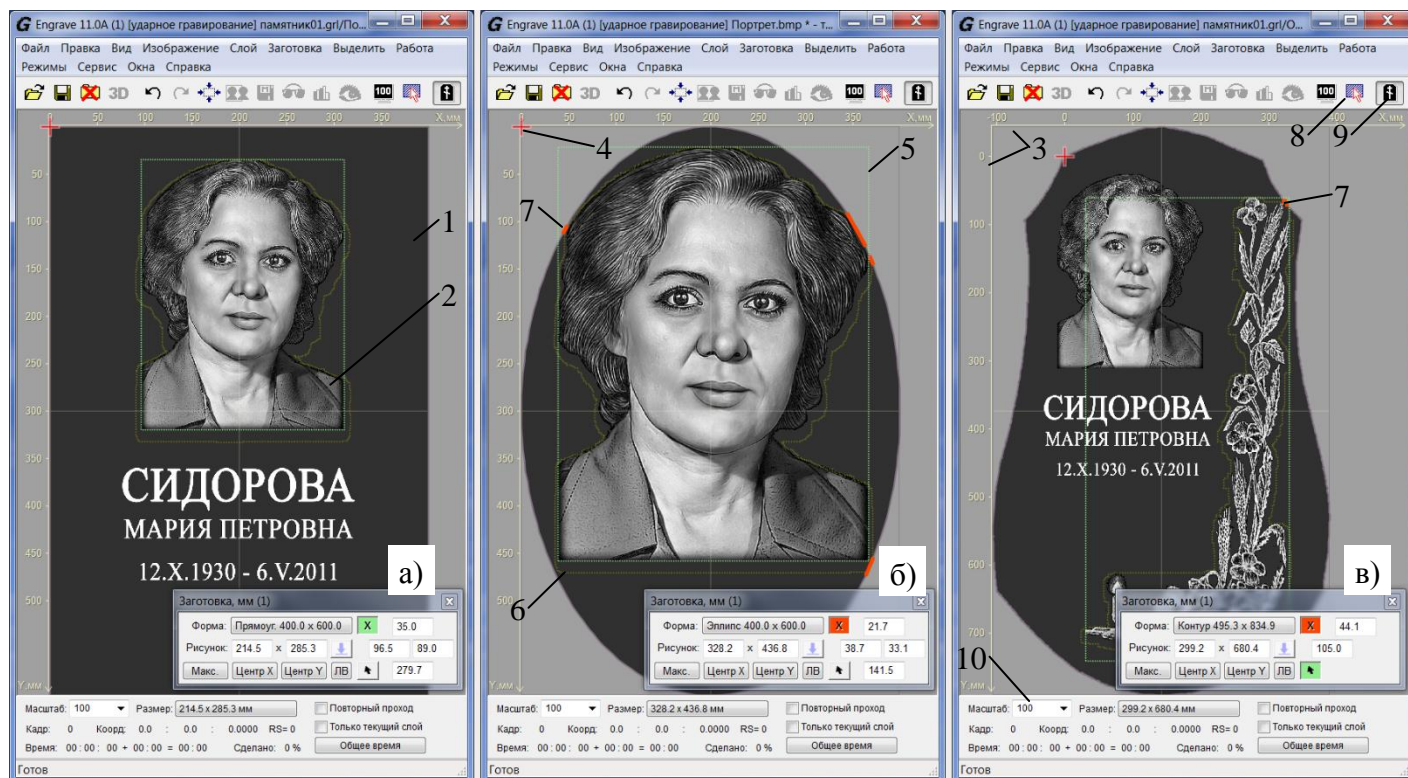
Engrave 11.0A (1) [ударное гравирование] памятник01.grl/По...

Файл Правка Вид Изображение Слой Заготовка Выделить Работа
Режимы Сервис Окна Справка

3D 100

0 50 100 150 200 250 300 350 X,мм

50 100 150 200 250 300 350 400 450 500 Y,мм

1

2

СИДОРОВА
МАРИЯ ПЕТРОВНА
12.X.1930 - 6.V.2011

а)

Заготовка, мм (1)
Форма: Прямоуг. 400.0 x 600.0 X 35.0
Рисунок: 214.5 x 285.3 96.5 89.0
Макс. Центр X Центр Y ЛВ 279.7

Масштаб: 100 Размер: 214.5 x 285.3 мм Повторный проход
Кадр: 0 Коорд: 0.0 : 0.0 : 0.0000 RS= 0 Только текущий слой
Время: 00 : 00 : 00 + 00 : 00 = 00 : 00 Сделано: 0 % Общее время
Готов

Engrave 11.0A (1) [ударное гравирование] Портрет.bmp * - т...

Файл Правка Вид Изображение Слой Заготовка Выделить Работа
Режимы Сервис Окна Справка

3D 100

0 50 100 150 200 250 300 350 X,мм

50 100 150 200 250 300 350 400 450 500 Y,мм

4

5

7

6

б)

Заготовка, мм (1)
Форма: Эллипс 400.0 x 600.0 X 21.7
Рисунок: 328.2 x 436.8 38.7 33.1
Макс. Центр X Центр Y ЛВ 141.5

Масштаб: 100 Размер: 328.2 x 436.8 мм Повторный проход
Кадр: 0 Коорд: 0.0 : 0.0 : 0.0000 RS= 0 Только текущий слой
Время: 00 : 00 : 00 + 00 : 00 = 00 : 00 Сделано: 0 % Общее время
Готов

Engrave 11.0A (1) [ударное гравирование] памятник01.grl/О...

Файл Правка Вид Изображение Слой Заготовка Выделить Работа
Режимы Сервис Окна Справка

3D 100

-100 0 100 200 300 400 X,мм

0 100 200 300 400 500 600 700 Y,мм

3

8

9

7

СИДОРОВА
МАРИЯ ПЕТРОВНА
12.X.1930 - 6.V.2011

в)

10

Заготовка, мм (1)
Форма: Контур 495.3 x 834.9 X 44.1
Рисунок: 299.2 x 680.4 105.0
Макс. Центр X Центр Y ЛВ

Масштаб: 100 Размер: 299.2 x 680.4 мм Повторный проход
Кадр: 0 Коорд: 0.0 : 0.0 : 0.0000 RS= 0 Только текущий слой
Время: 00 : 00 : 00 + 00 : 00 = 00 : 00 Сделано: 0 % Общее время
Готов